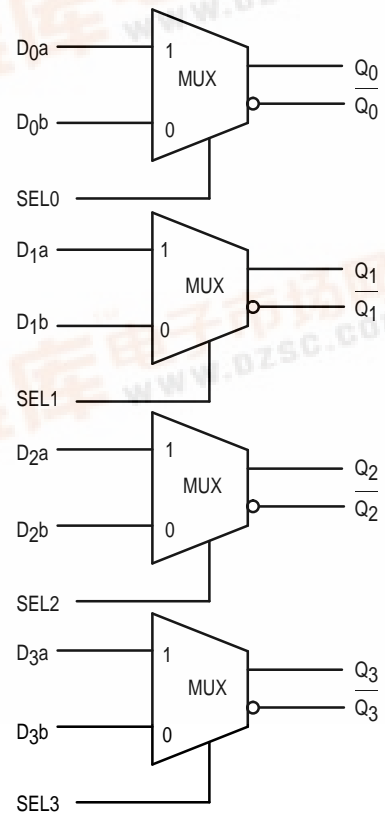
$D_0a$
1
MUX
0
$D_0b$
$Q_0$
$\overline{Q_0}$
SEL0

$D_1a$
1
MUX
0
$D_1b$
$Q_1$
$\overline{Q_1}$
SEL1

$D_2a$
1
MUX
0
$D_2b$
$Q_2$
$\overline{Q_2}$
SEL2

$D_3a$
1
MUX
0
$D_3b$
$Q_3$
$\overline{Q_3}$
SEL3

WWW.DZSC.COM